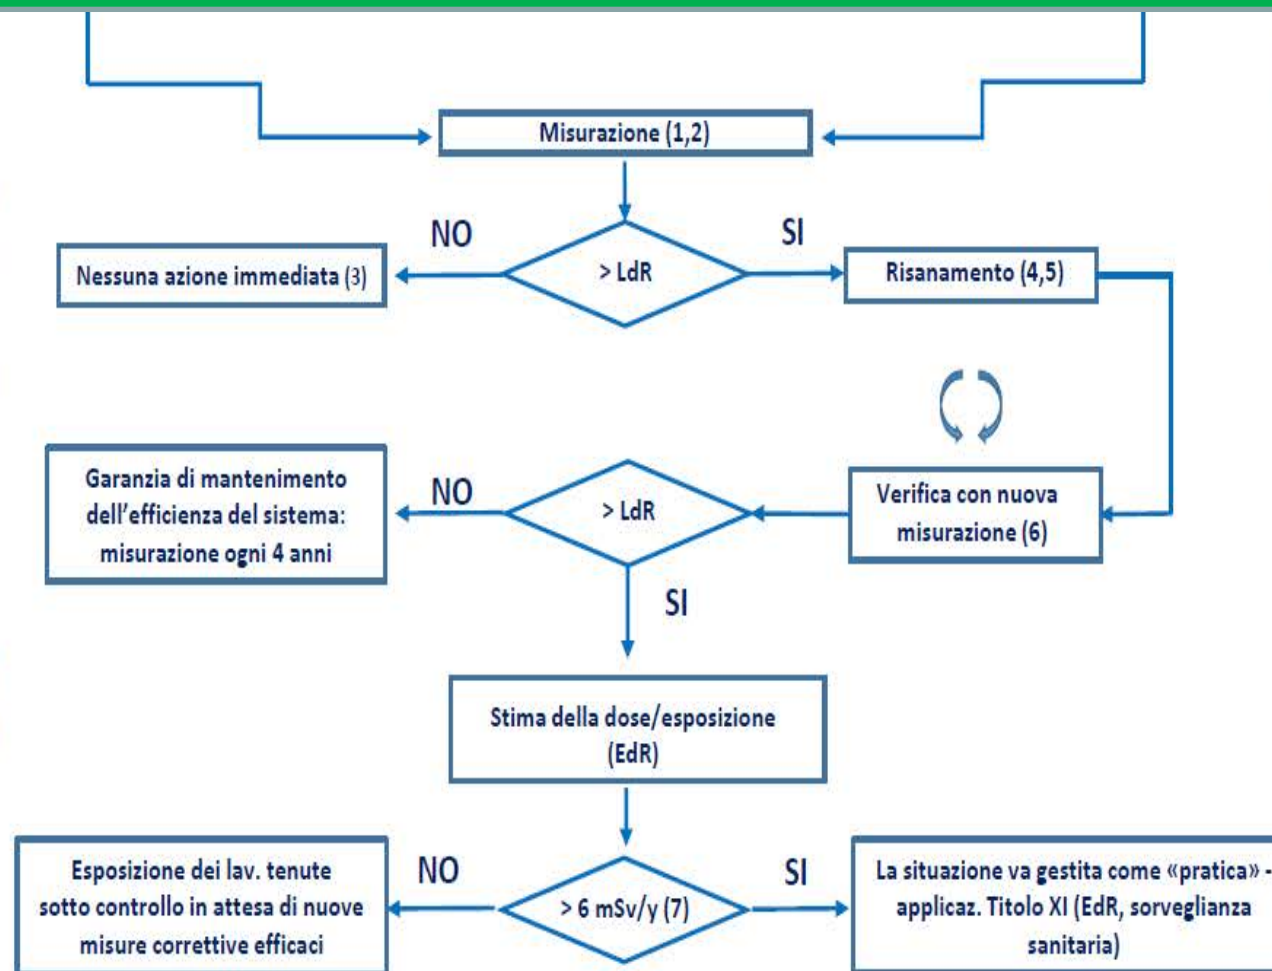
Misurazione (1,2)

NO

SI

Nessuna azione immediata (3)

> LdR

Risanamento (4,5)

Garanzia di mantenimento dell'efficienza del sistema: misurazione ogni 4 anni

NO

> LdR

Verifica con nuova misurazione (6)

SI

Stima della dose/esposizione (EdR)

Esposizione dei lav. tenute sotto controllo in attesa di nuove misure correttive efficaci

NO

> 6 mSv/y (7)

SI

La situazione va gestita come «pratica» - applicaz. Titolo XI (EdR, sorveglianza sanitaria)